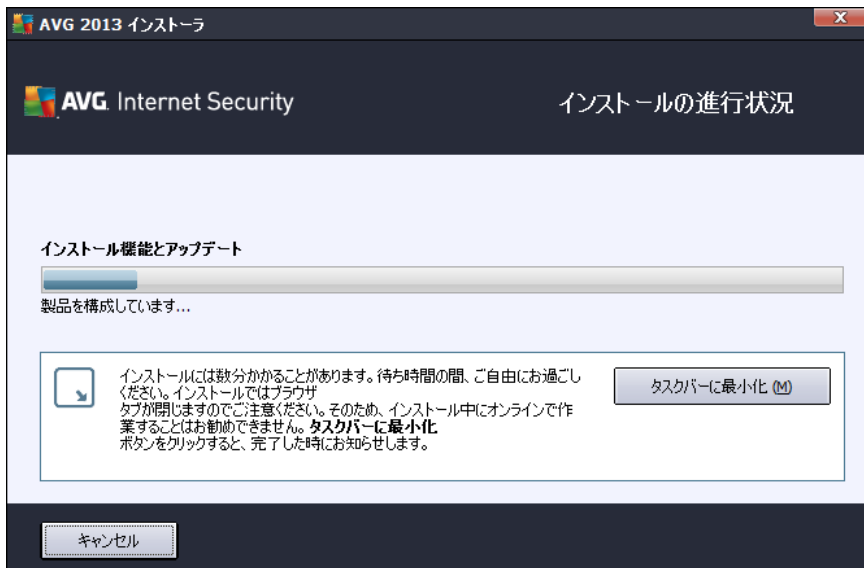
AVG 2013 インストーラ

AVG. Internet Security

インストールの進行状況

インストール機能とアップデート

製品を構成しています...

インストールには数分かかることがあります。待ち時間の間、ご自由にお過ごしください。インストールではブラウザタブが閉じますのでご注意ください。そのため、インストール中にオンラインで作業することはお勧めできません。**タスクバーに最小化**ボタンをクリックすると、完了した時にお知らせします。

タスクバーに最小化 (M)

キャンセル